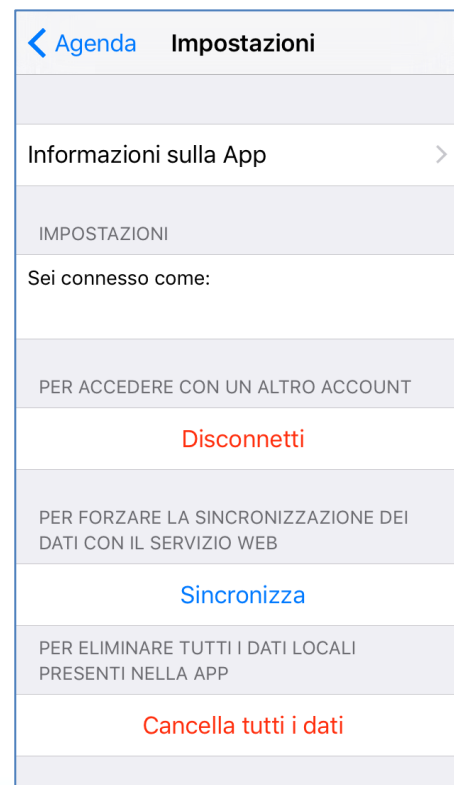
Agenda Impostazioni

Informazioni sulla App

IMPOSTAZIONI

Sei connesso come:

PER ACCEDERE CON UN ALTRO ACCOUNT

Disconnetti

PER FORZARE LA SINCRONIZZAZIONE DEI DATI CON IL SERVIZIO WEB

Sincronizza

PER ELIMINARE TUTTI I DATI LOCALI PRESENTI NELLA APP

Cancella tutti i dati